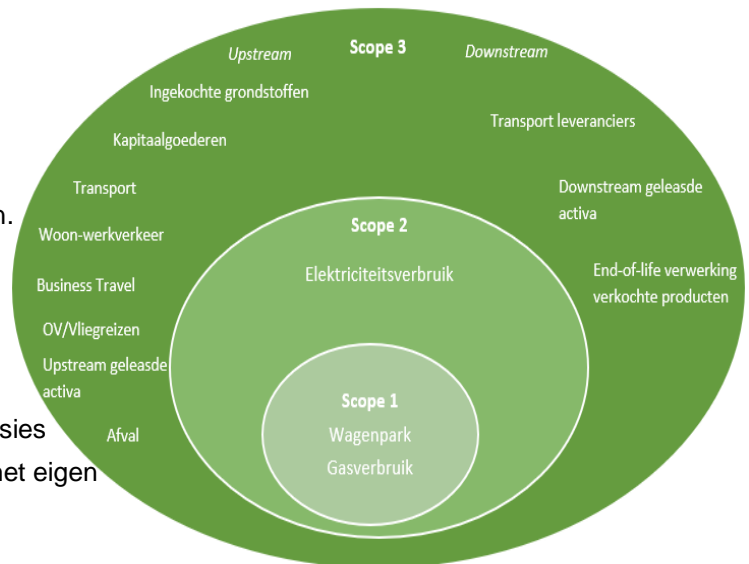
Upstream Scope 3 Downstream

Ingekochte grondstoffen

Kapitaalgoederen

Transport

Woon-werkverkeer

Business Travel

OV/Vliegreizen

Upstream geleasde activa

Afval

Transport leveranciers

Downstream geleasde activa

End-of-life verwerking verkochte producten

Scope 2

Elektriciteitsverbruik

Scope 1

Wagenpark

Gasverbruik

n.

sies

net eigen